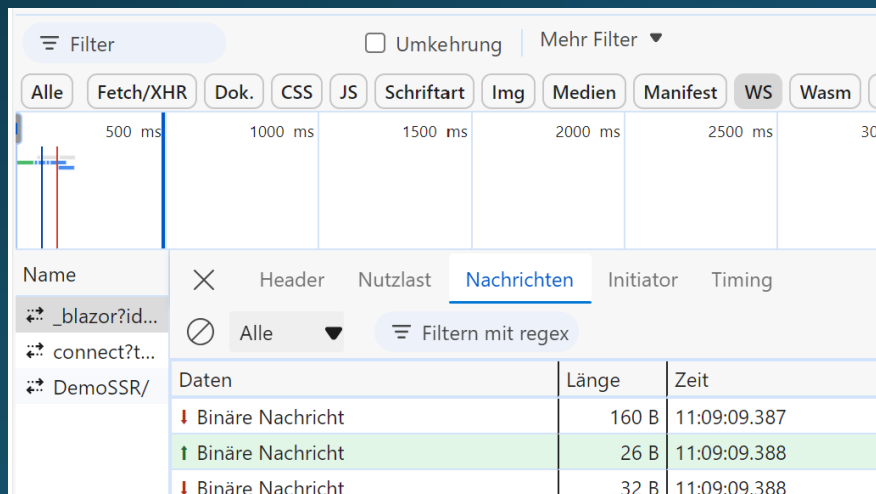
Filter

Umkehrung

Mehr Filter ▼

Alle | Fetch/XHR | Dok. | CSS | JS | Schriftart | Img | Medien | Manifest | WS | Wasm

500 ms 1000 ms 1500 ms 2000 ms 2500 ms 30

Name

_blazor?id...

connect?t...

DemoSSR/

Header Nutzlast Nachrichten Initiator Timing

Alle

Filtern mit regex

| Daten | Länge | Zeit |
|---|---|---|
| ↓ Binäre Nachricht | 160 B | 11:09:09.387 |
| ↑ Binäre Nachricht | 26 B | 11:09:09.388 |
| ↓ Binäre Nachricht | 32 B | 11:09:09.388 |